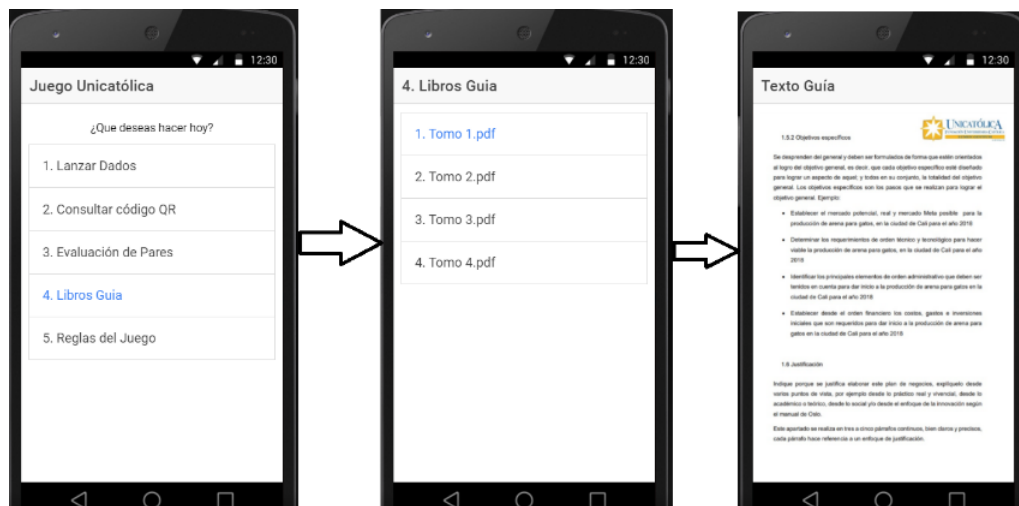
12:30

Juego Unicatólica

¿Que deseas hacer hoy?

1. Lanzar Dados

2. Consultar código QR

3. Evaluación de Pares

4. Libros Guía

5. Reglas del Juego

12:30

4. Libros Guia

1. Tomo 1.pdf

2. Tomo 2.pdf

3. Tomo 3.pdf

4. Tomo 4.pdf

12:30

Texto Guía

UNICATÓLICA

1.5.2 Objetivos específicos

Se desprenden del general y deben ser formulados de forma que estén orientados al logro del objetivo general, es decir, que cada objetivo específico esté diseñado para lograr un aspecto de aquel; y todos en su conjunto, la totalidad del objetivo general. Los objetivos específicos son los pasos que se realizan para lograr el objetivo general. Ejemplo:

- Establecer el mercado potencial, real y mercado Meta posible para la producción de arena para gatos, en la ciudad de Cali para el año 2018
- Determinar los requerimientos de orden técnico y tecnológico para hacer viable la producción de arena para gatos, en la ciudad de Cali para el año 2018
- Identificar los principales elementos de orden administrativo que deben ser tenidos en cuenta para dar inicio a la producción de arena para gatos en la ciudad de Cali para el año 2018
- Establecer desde el orden financiero los costos, gastos e inversiones iniciales que son requeridos para dar inicio a la producción de arena para gatos en la ciudad de Cali para el año 2018

1.6 Justificación

Indique porque se justifica elaborar este plan de negocios, explíquelo desde varios puntos de vista, por ejemplo desde lo práctico real y vivencial, desde lo académico o teórico, desde lo social y/o desde el enfoque de la innovación según el manual de Oslo.

Este apartado se realiza en tres a cinco párrafos continuos, bien daros y precisos, cada párrafo hace referencia a un enfoque de justificación.